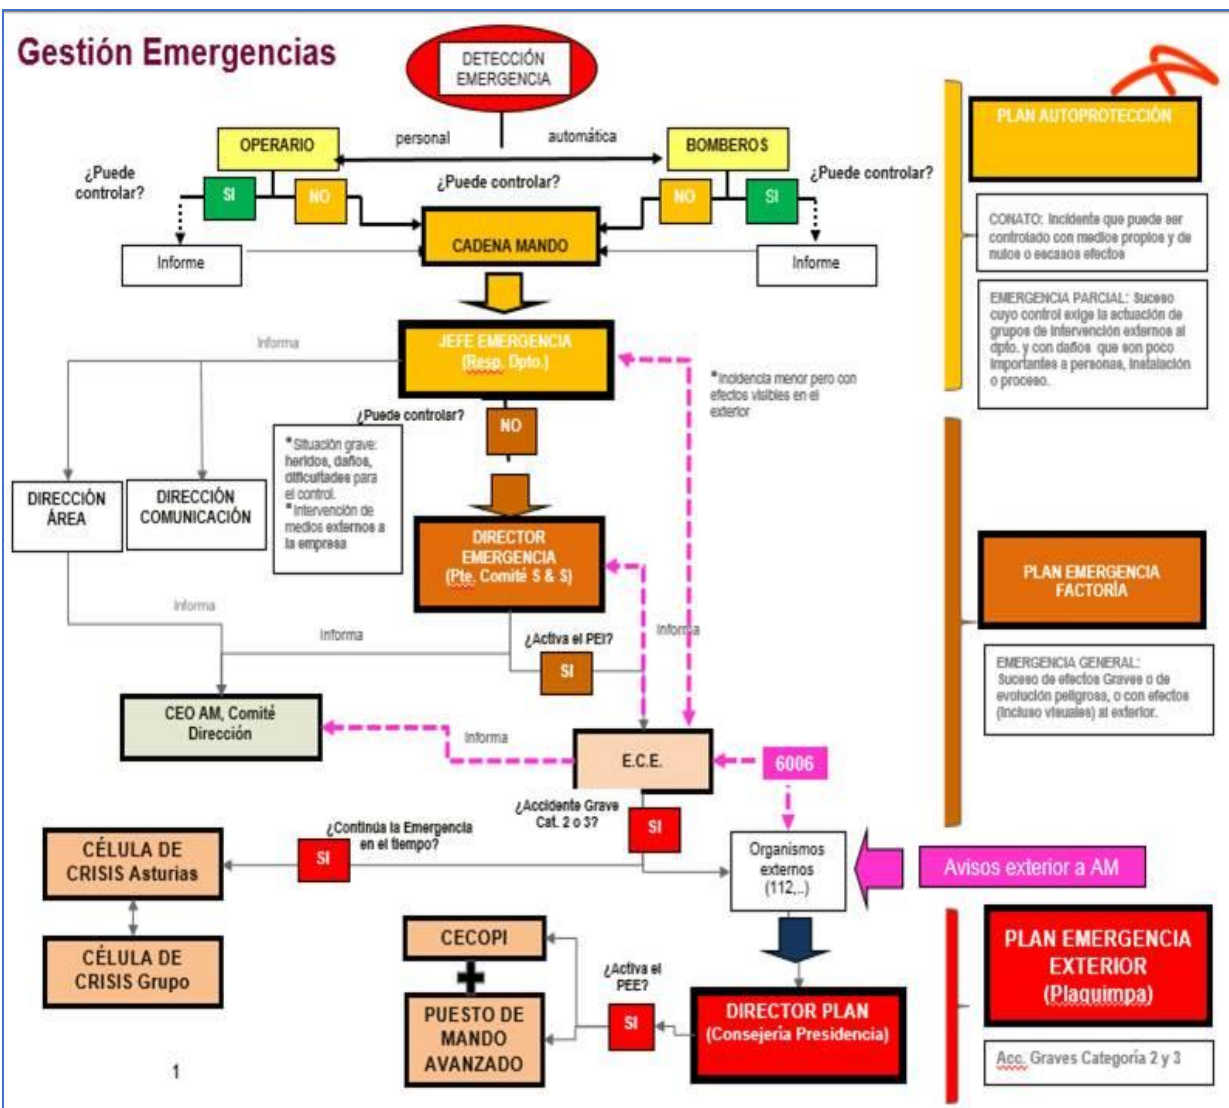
Gestión Emergencias

DETECCIÓN EMERGENCIA

personal

automática

OPERARIO

BOMBEROS

¿Puede controlar?

SI

NO

¿Puede controlar?

NO

SI

¿Puede controlar?

Informe

CADENA MANDO

Informe

Informa

JEFE EMERGENCIA (Resp. Dpto.)

*Incidencia menor pero con efectos visibles en el exterior

¿Puede controlar?

NO

*Situación grave: heridos, daños, dificultades para el control.
*Intervención de medios externos a la empresa

DIRECCIÓN ÁREA

DIRECCIÓN COMUNICACIÓN

DIRECTOR EMERGENCIA (Pte. Comité S & S)

Informa

Informa

¿Activa el PEI?

Informa

SI

CEO AM, Comité Dirección

Informa

E.C.E.

6006

¿Accidente Grave Cat. 2 o 3?

SI

¿Continúa la Emergencia en el tiempo?

SI

CÉLULA DE CRISIS Asturias

CÉLULA DE CRISIS Grupo

Organismos externos (112,..)

Avisos exterior a AM

CECOPI

PUESTO DE MANDO AVANZADO

¿Activa el PEE?

SI

DIRECTOR PLAN (Consejería Presidencia)

1

PLAN AUTOPROTECCIÓN

CONATO: Incidente que puede ser controlado con medios propios y de nulos o escasos efectos

EMERGENCIA PARCIAL: Suceso cuyo control exige la actuación de grupos de intervención externos al dpto. y con daños que son poco importantes a personas, instalación o proceso.

PLAN EMERGENCIA FACTORÍA

EMERGENCIA GENERAL: Suceso de efectos Graves o de evolución peligrosa, o con efectos (incluso visuales) al exterior.

PLAN EMERGENCIA EXTERIOR (Plaquimpa)

Acc. Graves Categoría 2 y 3